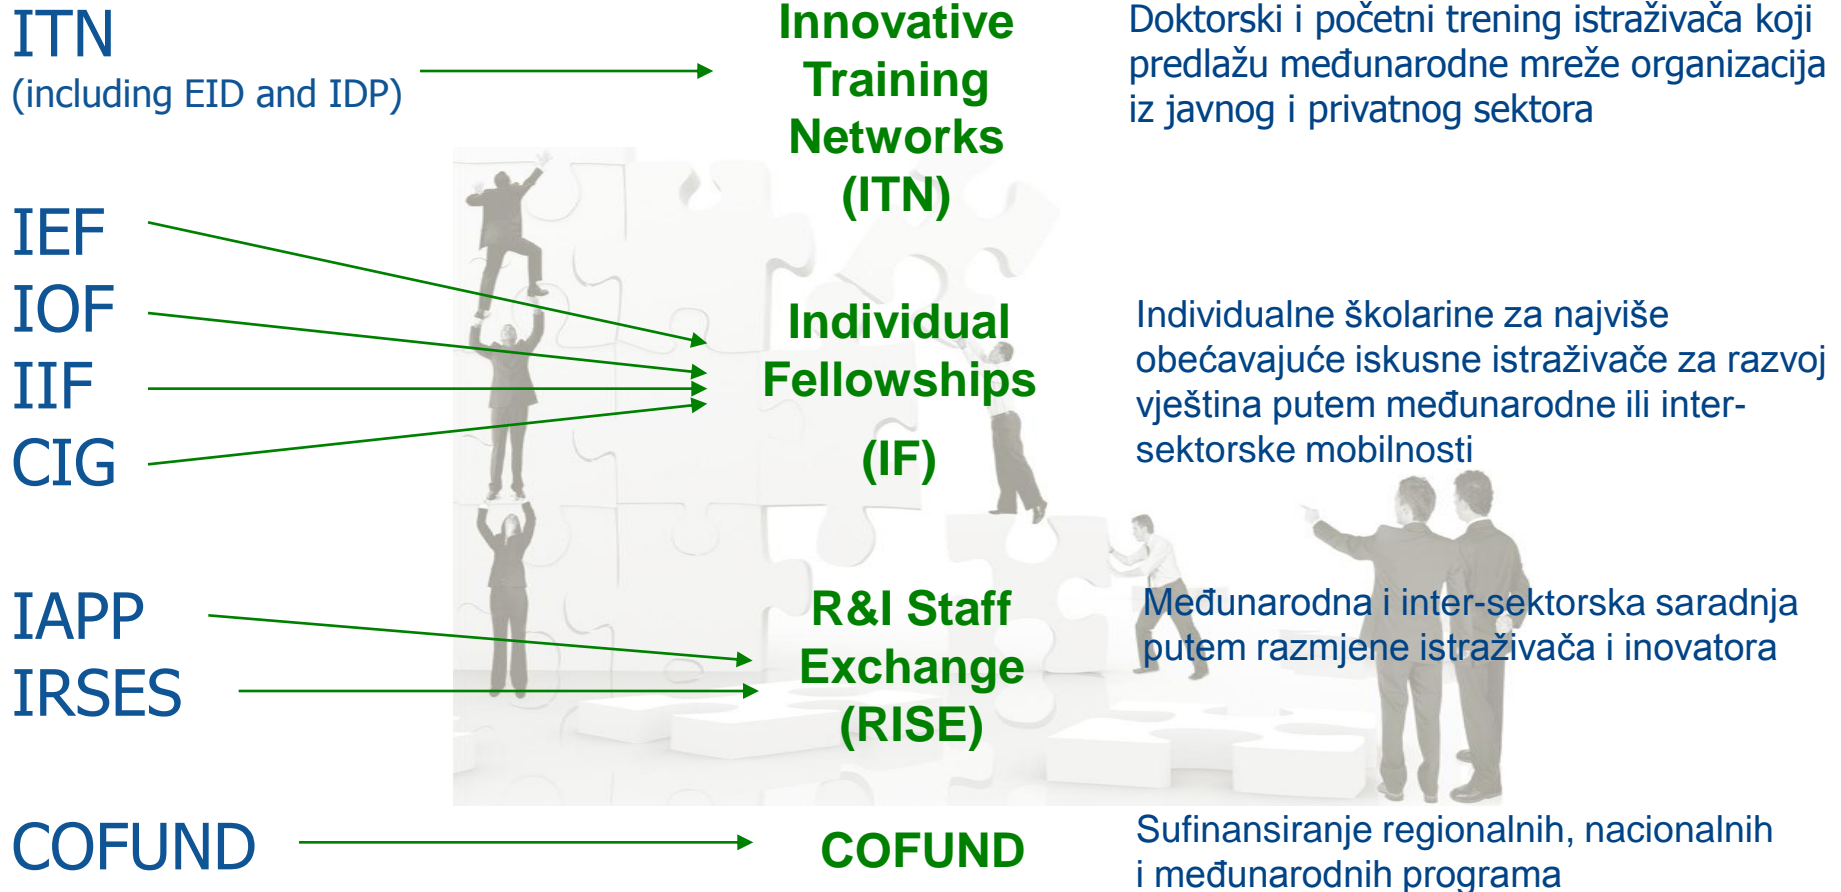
ITN
(including EID and IDP)

Innovative Training Networks (ITN)

Doktorski i početni trening istraživača koji predlažu međunarodne mreže organizacija iz javnog i privatnog sektora

IEF
IOF
IIF
CIG

Individual Fellowships
(IF)

Individualne školarine za najviše obećavajuće iskusne istraživače za razvoj vještina putem međunarodne ili intersektorske mobilnosti

IAPP
IRSES

R&I Staff Exchange (RISE)

Međunarodna i inter-sektorska saradnja putem razmjene istraživača i inovatora

COFUND

COFUND

Sufinansiranje regionalnih, nacionalnih i međunarodnih programa